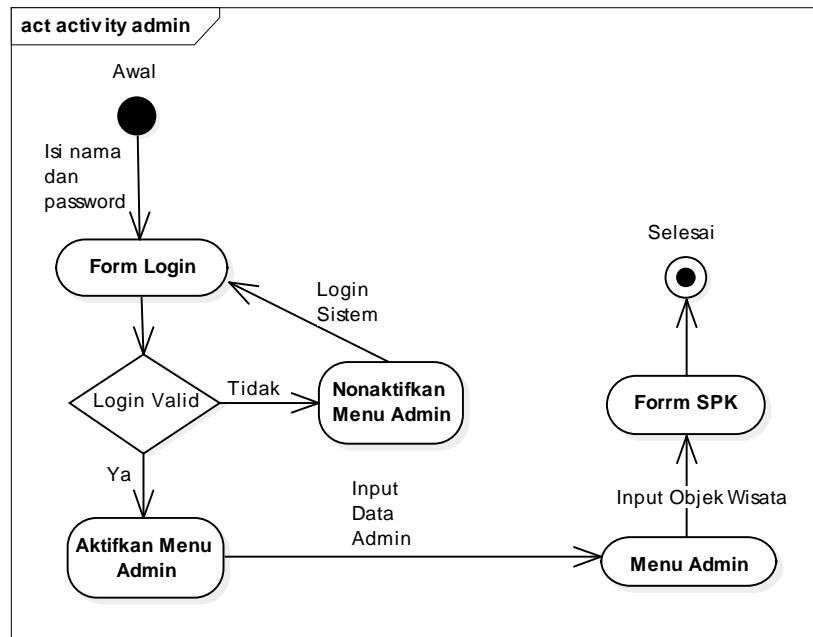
act activity admin

Awal

Isi nama dan password

Form Login

Login Sistem

Selesai

Login Valid

Tidak

Nonaktifkan Menu Admin

Forrm SPK

Ya

Input Data Admin

Input Objek Wisata

Aktifkan Menu Admin

Menu Admin